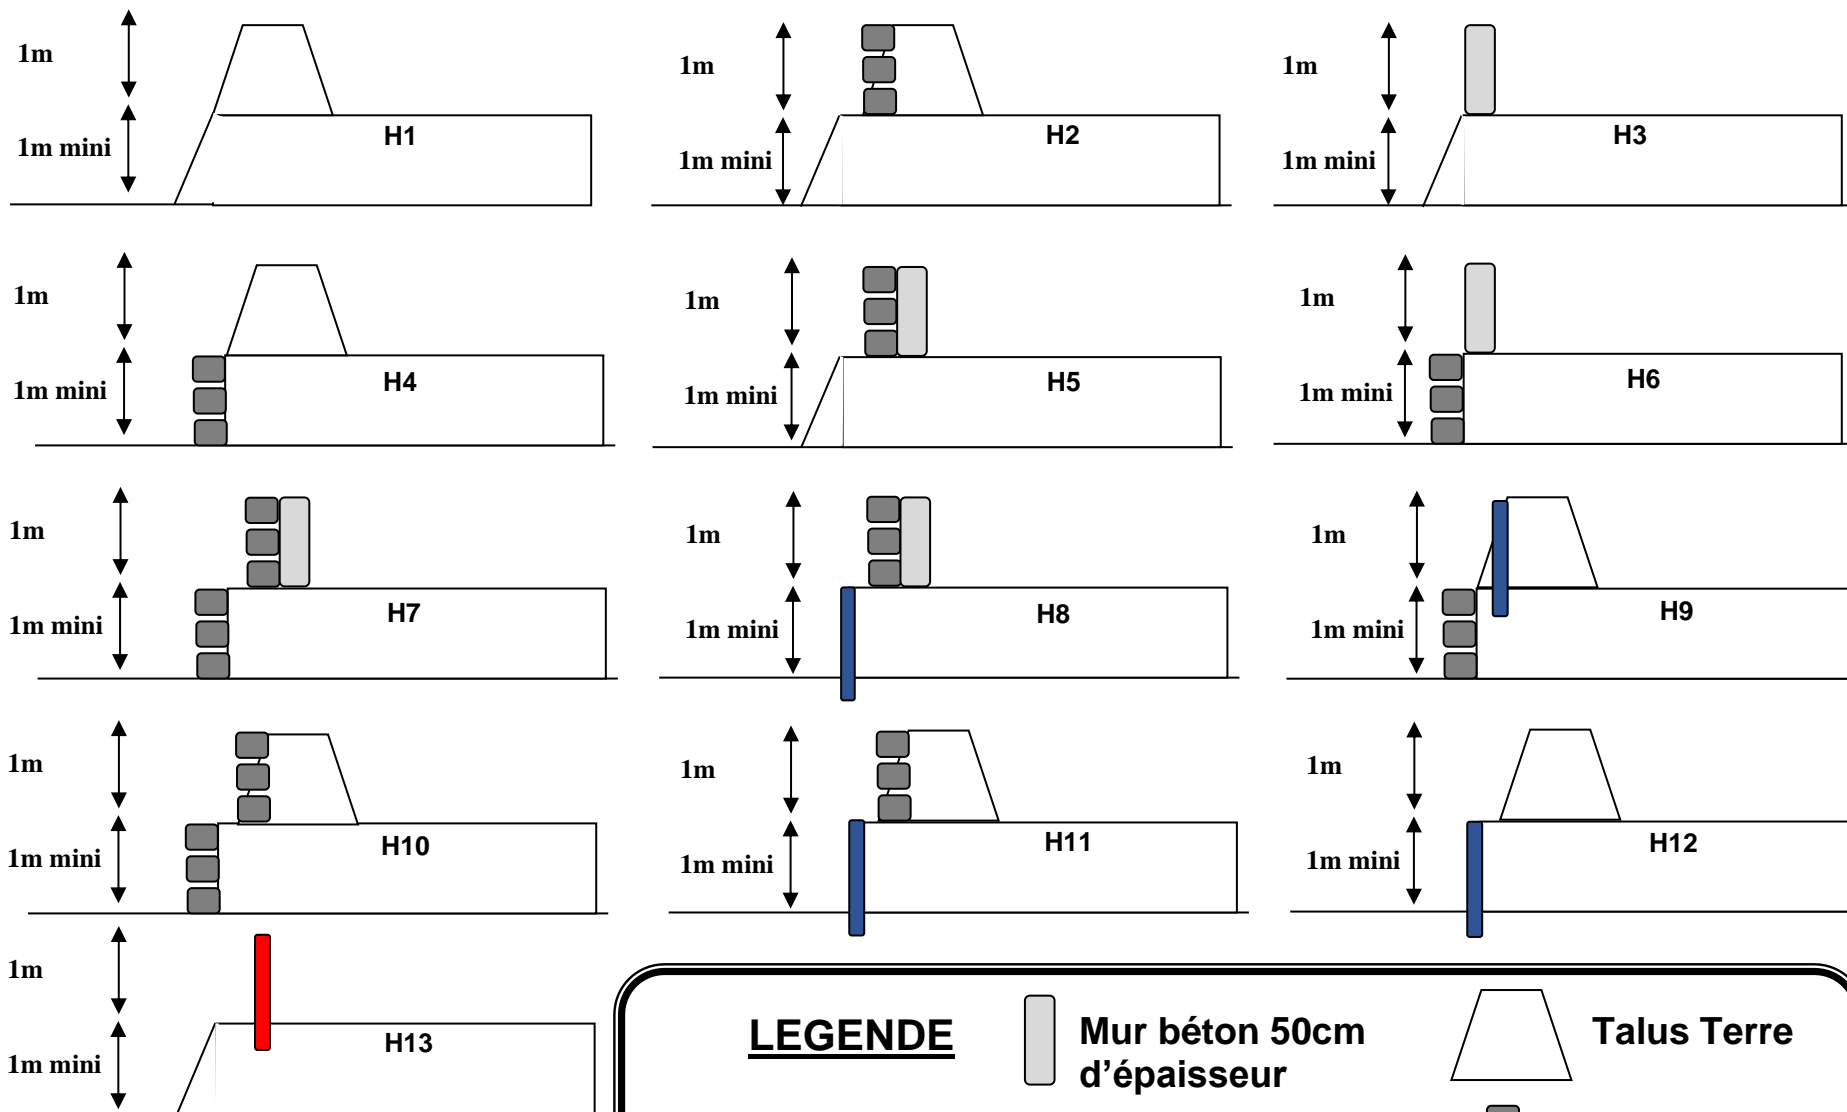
1m
1m mini
H1

1m
1m mini
H2

1m
1m mini
H3

1m
1m mini
H4

1m
1m mini
H5

1m
1m mini
H6

1m
1m mini
H7

1m
1m mini
H8

1m
1m mini
H9

1m
1m mini
H10

1m
1m mini
H11

1m
1m mini
H12

1m
1m mini
H13

LEGENDE

Mur béton 50cm d'épaisseur

Talus Terre